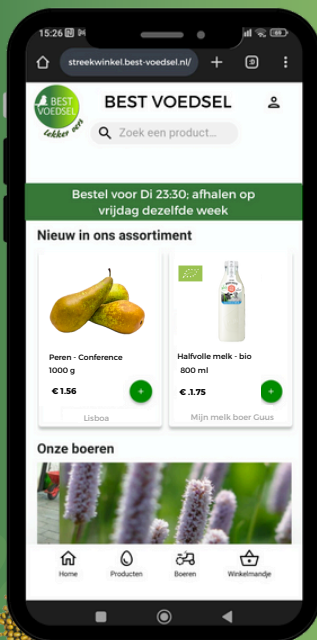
15:26

streekwinkel.best-voedsel.nl/

+

5

BEST VOEDSEL

lekker eten

BEST VOEDSEL

Zoek een product...

Bestel voor Di 23:30; afhalen op vrijdag dezelfde week

Nieuw in ons assortiment

Peren - Conference
1000 g
€ 1.56
+
Lisboa

Halfvolle melk - bio
800 ml
€ .1.75
+
Mijn melk boer Guus

Onze boeren

Home
Producten
Boeren
Winkelmandje